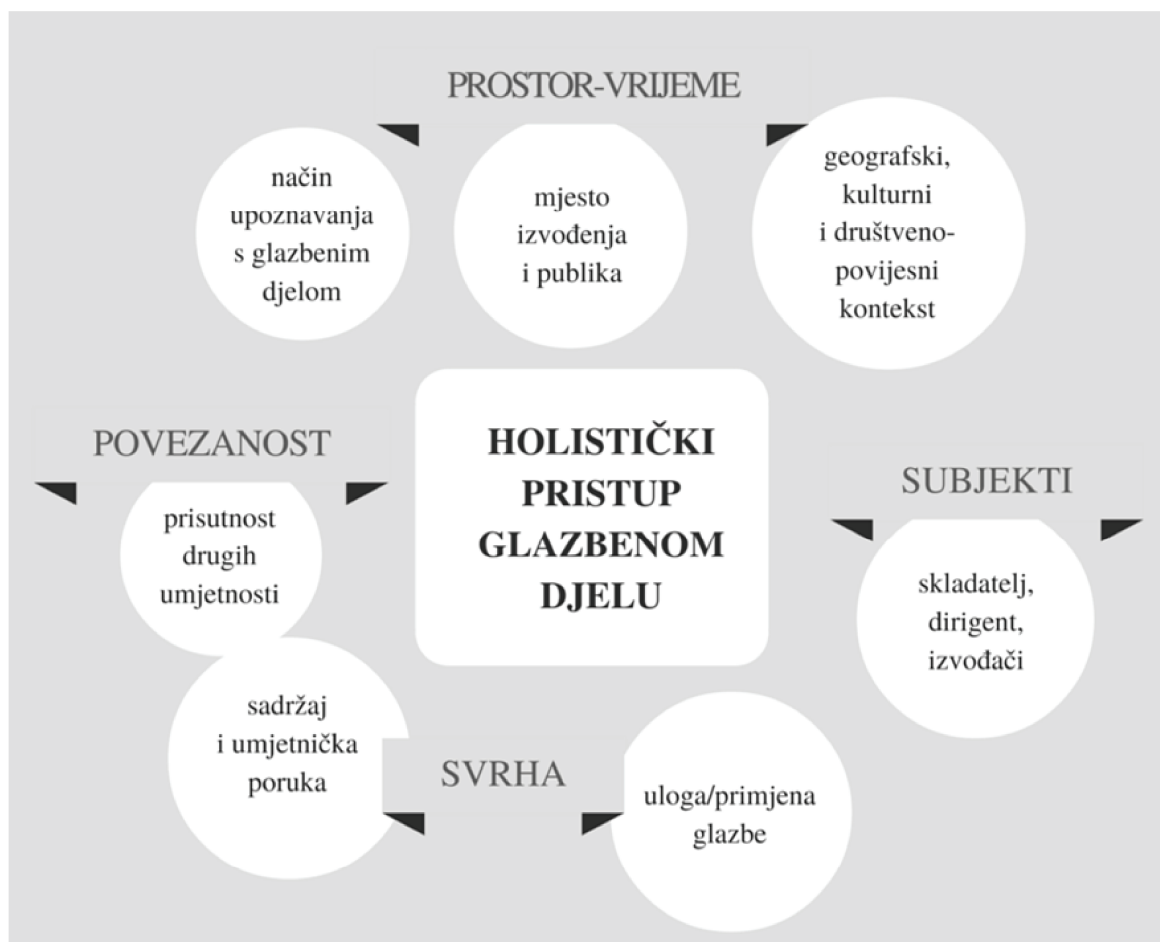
PROSTOR-VRIJEME

način upoznavanja s glazbenim djelom

mjesto izvođenja i publika

geografski, kulturni i društveno-povijesni kontekst

POVEZANOST

prisutnost drugih umjetnosti

HOLISTIČKI PRISTUP GLAZBENOM DJELU

SUBJEKTI

skladatelj, dirigent, izvođači

sadržaj i umjetnička poruka

SVRHA

uloga/primjena glazbe